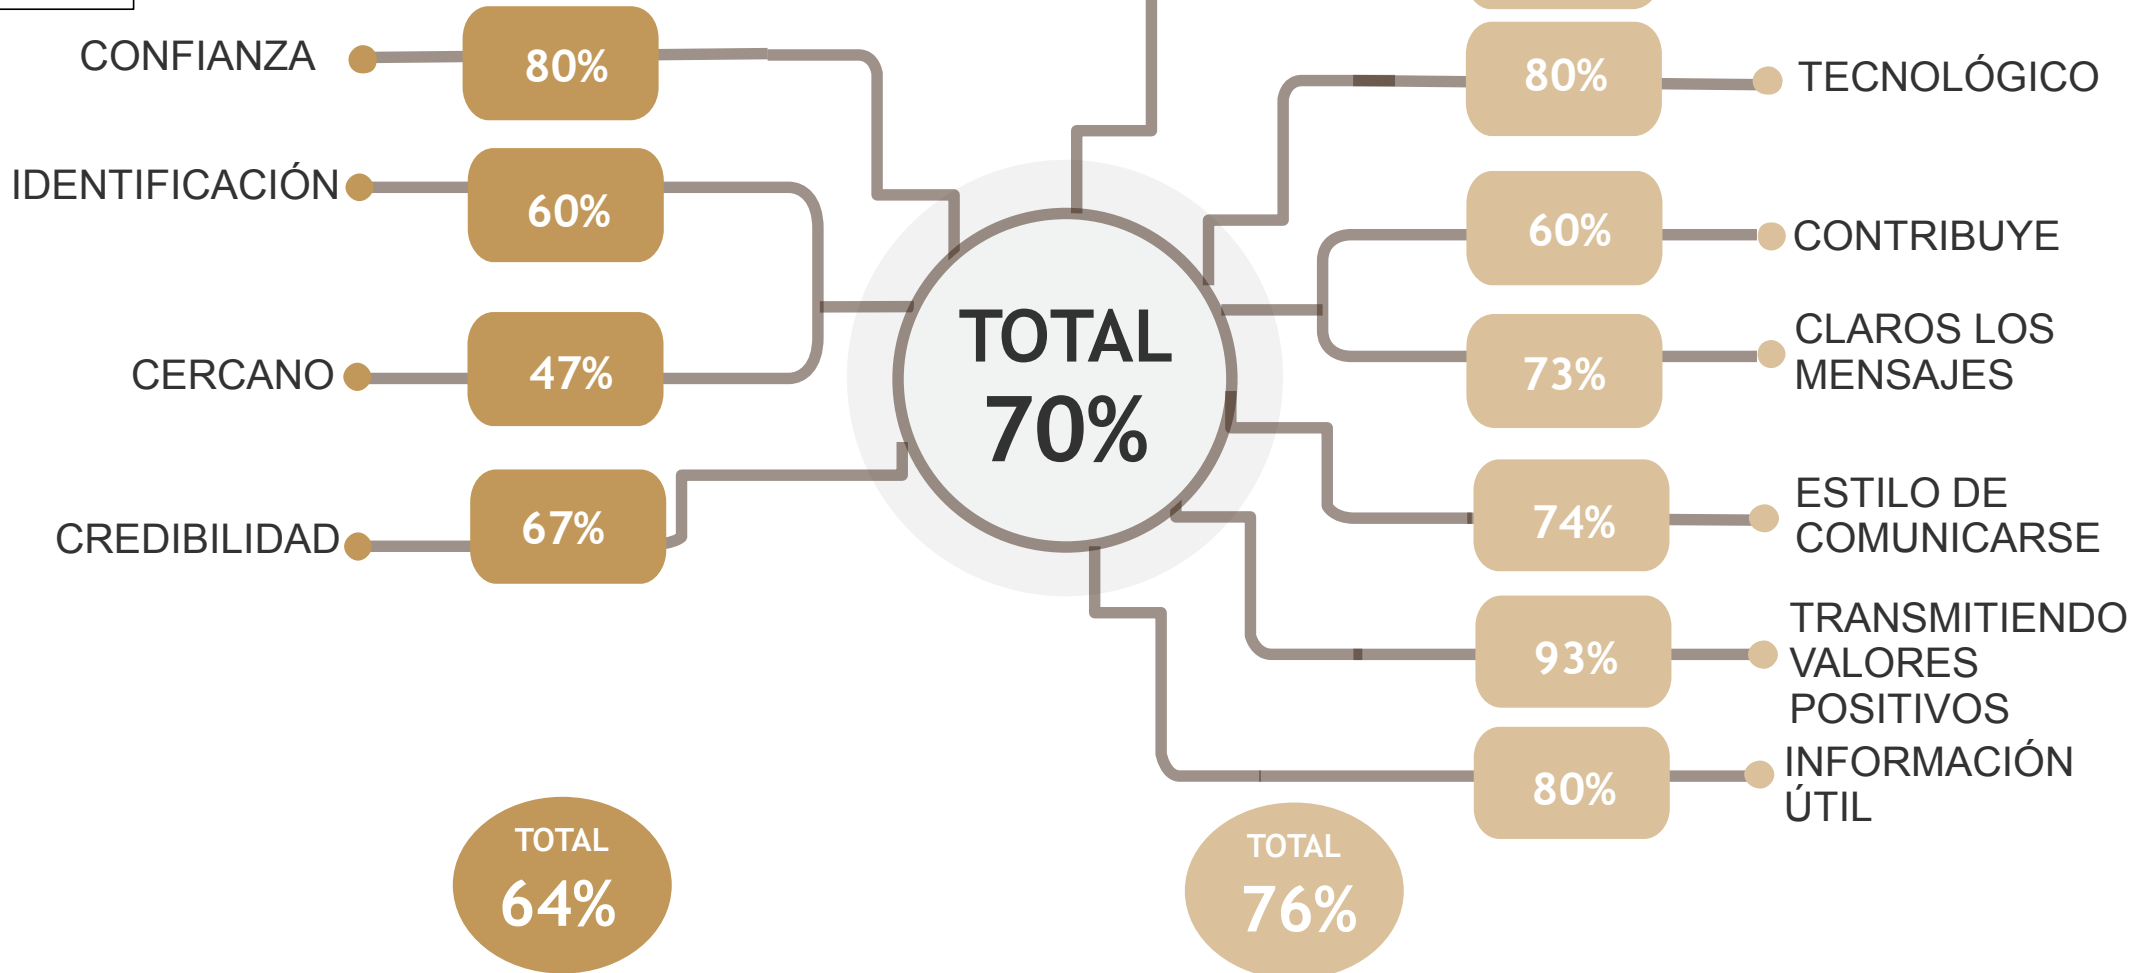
CONFIANZA 80%

IDENTIFICACIÓN 60%

CERCANO 47%

CREDIBILIDAD 67%

TOTAL 70%

80% TECNOLÓGICO

60% CONTRIBUYE

73% CLAROS LOS MENSAJES

74% ESTILO DE COMUNICARSE

93% TRANSMITIENDO VALORES POSITIVOS

80% INFORMACIÓN ÚTIL

TOTAL 64%

TOTAL 76%